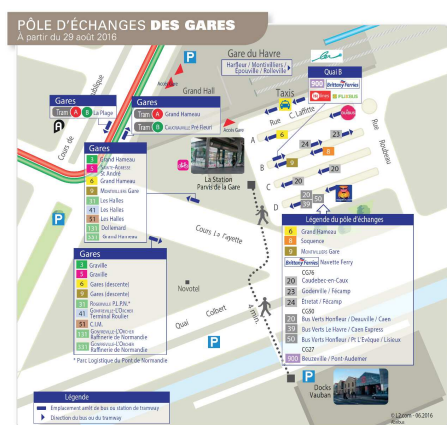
PÔLE D'ÉCHANGES DES GARES
À partir du 29 août 2016

Gare du Havre
Harfleur / Montivilliers / Epouville / Rolleville

Grand Hall

Accès Gare

Quai B

Taxis

Brittany Ferries

Rue C. Laffitte

Rue Magellan

Gares
Tram A B La Plage

Gares
Tram A Grand Hameau
Tram B Caucriauville Pré Fleuri

Accès Gare

Gares
1 Grand Hameau
5 Sainte-Adresse St André
6 Grand Hameau
9 Montivilliers Gare
11 Les Halles
41 Les Halles
51 Les Halles
13 Dollemard
11 Grand Hameau

Cours de la République

La Station
Parvis de la Gare

A
B
C
D

6
24
9
25
20
23
50
CG76
20

Légende du pôle d'échanges
6 Grand Hameau
8 Soquence
9 Montivilliers Gare
Brittany Ferries Navette Ferry
CG76
20 Caudebec-en-Caux
23 Goderville / Fécamp
24 Étretat / Fécamp
CG50
20 Bus Verts Honfleur / Deauville / Caen
30 Bus Verts Le Havre / Caen Express
50 Bus Verts Honfleur / Pt L'Evêque / Lisieux
CG27
320 Bourneville / Pont-Audemer

Cours La Fayette

Gares
3 Graville
3 Graville
6 Gares (descente)
8 Gares (descente)
20 Rogerville PL.PN.* Gonfreville-l'Orcher Terminal Routier
51 C.I.M.
13 Gonfreville-l'Orcher Raffinerie de Normandie
14 Gonfreville-l'Orcher Raffinerie de Normandie

* Parc Logistique du Pont de Normandie

Novotel

Quai Colbert

Docks Vauban

Légende
Emplacement arrêt de bus ou station de tramway
Direction du bus ou tramway

© LiA 2016 - 06.2016